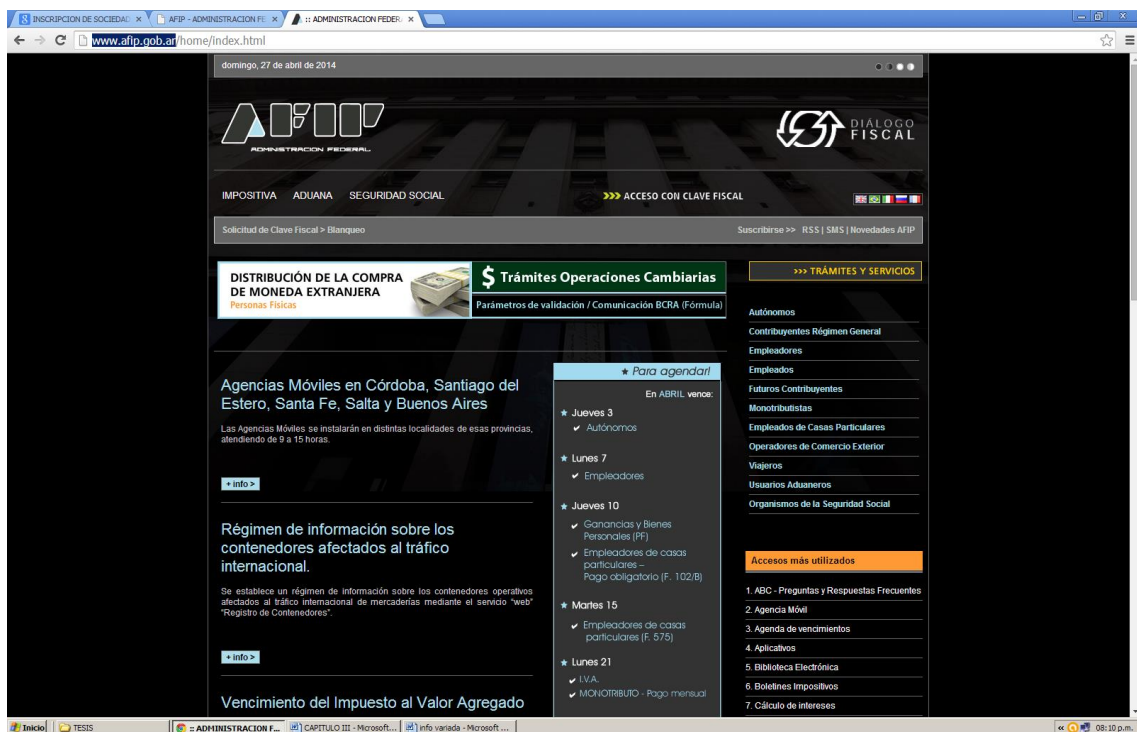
INSCRIPCION DE SOCIEDAD ×
AFIP - ADMINISTRACION FE ×
:: ADMINISTRACION FEDER ×

www.afip.gob.ar/home/index.html

domingo, 27 de abril de 2014

ADMINISTRACION FEDERAL

DIÁLOGO FISCAL

IMPOSITIVA ADUANA SEGURIDAD SOCIAL

>>> ACCESO CON CLAVE FISCAL

Solicitud de Clave Fiscal > Blanqueo

Suscribirse >> RSS | SMS | Novedades AFIP

DISTRIBUCIÓN DE LA COMPRA DE MONEDA EXTRANJERA
Personas Físicas

$ Trámites Operaciones Cambiarias
Parámetros de validación / Comunicación BCRA (Fórmula)

>>> TRÁMITES Y SERVICIOS

Autónomos
Contribuyentes Régimen General
Empleadores
Empleados
Futuros Contribuyentes
Monotributistas
Empleados de Casas Particulares
Operadores de Comercio Exterior
Viajeros
Usuarios Aduaneros
Organismos de la Seguridad Social

Agencias Móviles en Córdoba, Santiago del Estero, Santa Fe, Salta y Buenos Aires

Las Agencias Móviles se instalarán en distintas localidades de esas provincias, atendiendo de 9 a 15 horas.

+ info >

Régimen de información sobre los contenedores afectados al tráfico internacional.

Se establece un régimen de información sobre los contenedores operativos afectados al tráfico internacional de mercaderías mediante el servicio "web" "Registro de Contenedores".

+ info >

Vencimiento del Impuesto al Valor Agregado

★ Para agendar!
En ABRIL vence:
★ Jueves 3
✔ Autónomos
★ Lunes 7
✔ Empleadores
★ Jueves 10
✔ Ganancias y Bienes Personales (PF)
✔ Empleadores de casas particulares – Pago obligatorio (F. 102/B)
★ Martes 15
✔ Empleadores de casas particulares (F. 575)
★ Lunes 21
✔ I.V.A.
✔ MONOTRIBUTO - Pago mensual

Accesos más utilizados
1. ABC - Preguntas y Respuestas Frecuentes
2. Agencia Móvil
3. Agenda de vencimientos
4. Aplicativos
5. Biblioteca Electrónica
6. Boletines Impositivos
7. Cálculo de intereses

Inicio | TESIS | :: ADMINISTRACION F... | CAPITULO III - Microsoft... | info variada - Microsoft ... | 08:10 p.m.